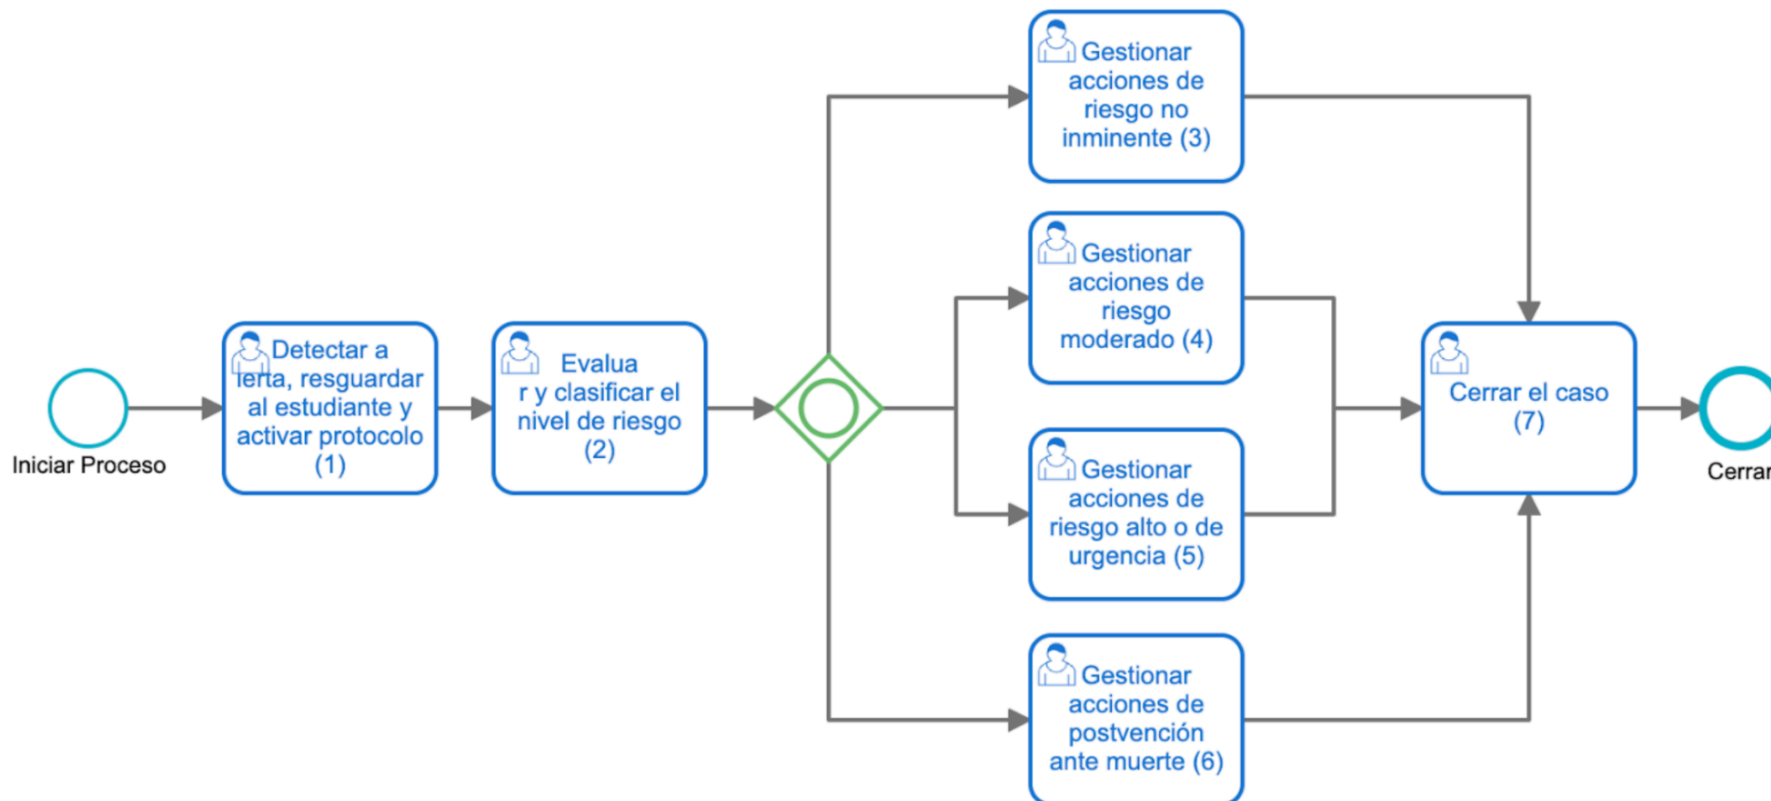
Iniciar Proceso

Detectar a lerta, resguardar al estudiante y activar protocolo (1)

Evalua r y clasificar el nivel de riesgo (2)

Gestionar acciones de riesgo no inminente (3)

Gestionar acciones de riesgo moderado (4)

Gestionar acciones de riesgo alto o de urgencia (5)

Gestionar acciones de postvención ante muerte (6)

Cerrar el caso (7)

Cerrar